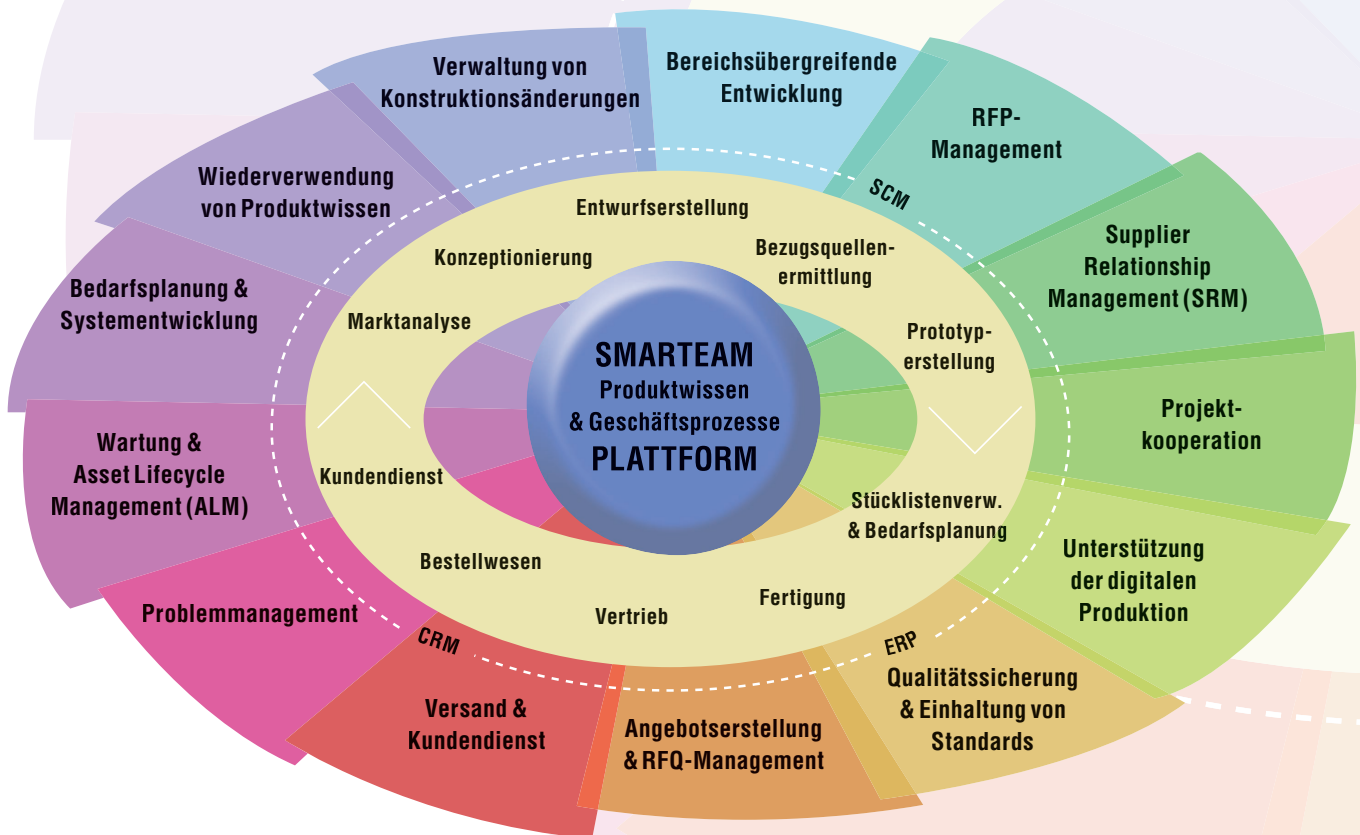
Verwaltung von Konstruktionsänderungen

Bereichsübergreifende Entwicklung

RFP-Management

SCM

Supplier Relationship Management (SRM)

Wiederverwendung von Produktwissen

Bedarfsplanung & Systementwicklung

Wartung & Asset Lifecycle Management (ALM)

Projektkooperation

Unterstützung der digitalen Produktion

Problemmanagement

CRM

Versand & Kundendienst

Angebotserstellung & RFQ-Management

ERP

Qualitätssicherung & Einhaltung von Standards

Entwurfserstellung

Konzeptionierung

Bezugsquellenermittlung

Marktanalyse

Prototyperstellung

Kundendienst

Stücklistenverw. & Bedarfsplanung

Bestellwesen

Fertigung

Vertrieb

SMARTEAM
Produktwissen
& Geschäftsprozesse
PLATTFORM